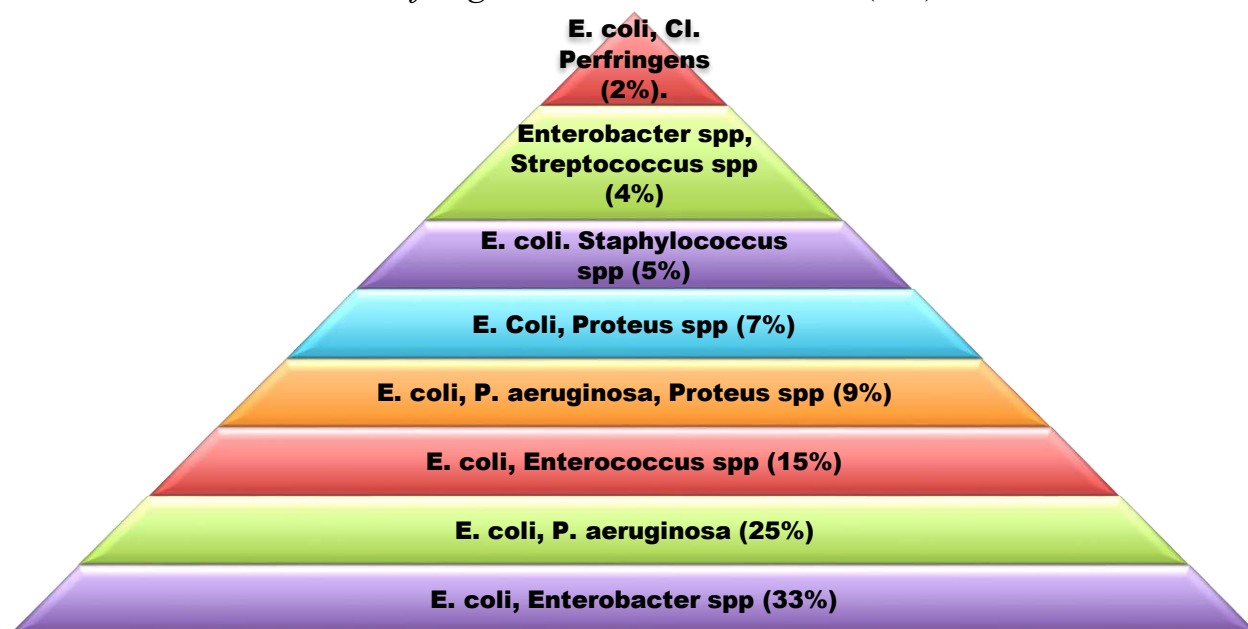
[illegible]

E. coli, Cl. Perfringens (2%).

Enterobacter spp, Streptococcus spp (4%)

E. coli. Staphylococcus spp (5%)

E. Coli, Proteus spp (7%)

E. coli, P. aeruginosa, Proteus spp (9%)

E. coli, Enterococcus spp (15%)

E. coli, P. aeruginosa (25%)

E. coli, Enterobacter spp (33%)